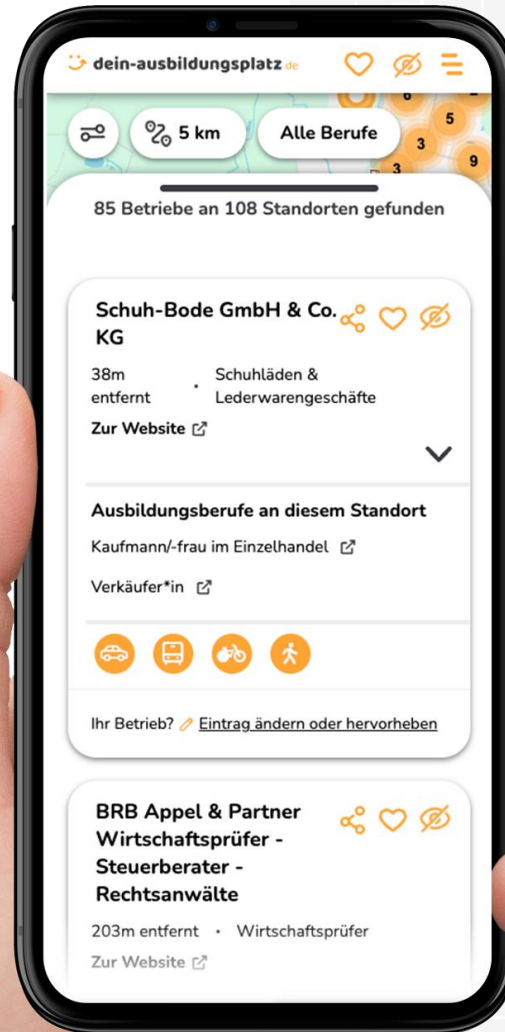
dein-ausbildungsplatz.de

5 km
Alle Berufe

6
5
3
9
3

85 Betriebe an 108 Standorten gefunden

Schuh-Bode GmbH & Co. KG

38m entfernt · Schuhläden & Lederwarengeschäfte

Zur Website

Ausbildungsberufe an diesem Standort

Kaufmann/-frau im Einzelhandel

Verkäufer*in

Ihr Betrieb? Eintrag ändern oder hervorheben

BRB Appel & Partner Wirtschaftsprüfer - Steuerberater - Rechtsanwälte

203m entfernt · Wirtschaftsprüfer

Zur Website